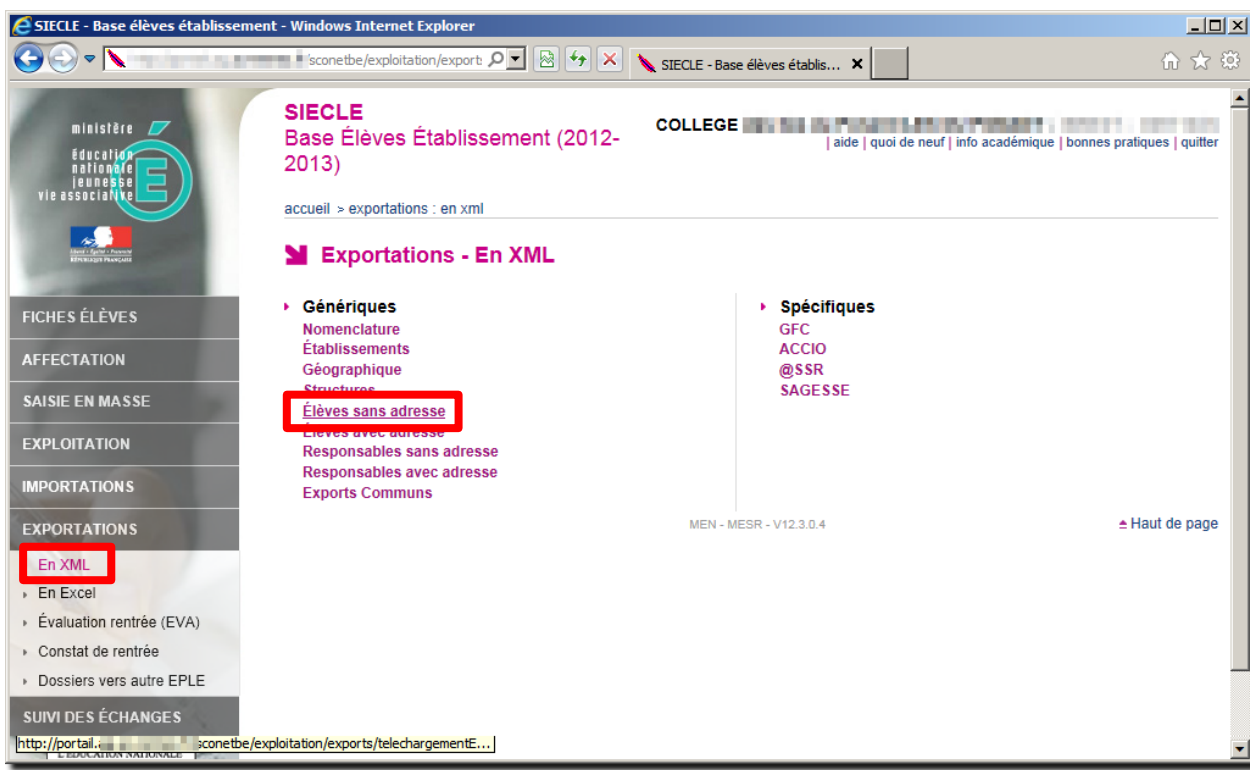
SIECLE - Base élèves établissement - Windows Internet Explorer

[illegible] sconetbe/exploitation/export:

SIECLE - Base élèves établis... ✕

ministère
éducation nationale jeunesse vie associative

RÉPUBLIQUE FRANÇAISE

FICHES ÉLÈVES
AFFECTATION
SAISIE EN MASSE
EXPLOITATION
IMPORTATIONS
EXPORTATIONS
En XML
En Excel
Évaluation rentrée (EVA)
Constat de rentrée
Dossiers vers autre EPLE
SUIVI DES ÉCHANGES

SIECLE
Base Élèves Établissement (2012-2013)

COLLEGE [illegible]
| aide | quoi de neuf | info académique | bonnes pratiques | quitter

accueil > exportations : en xml

Exportations - En XML

Génériques
Nomenclature
Établissements
Géographique
Structures
Élèves sans adresse
Élèves avec adresse
Responsables sans adresse
Responsables avec adresse
Exports Communs

Spécifiques
GFC
ACCIO
@SSR
SAGESSE

MEN - MESR - V12.3.0.4

Haut de page

http://portail.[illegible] sconetbe/exploitation/exports/telechargementE...

L'ÉDUCATION NATIONALE